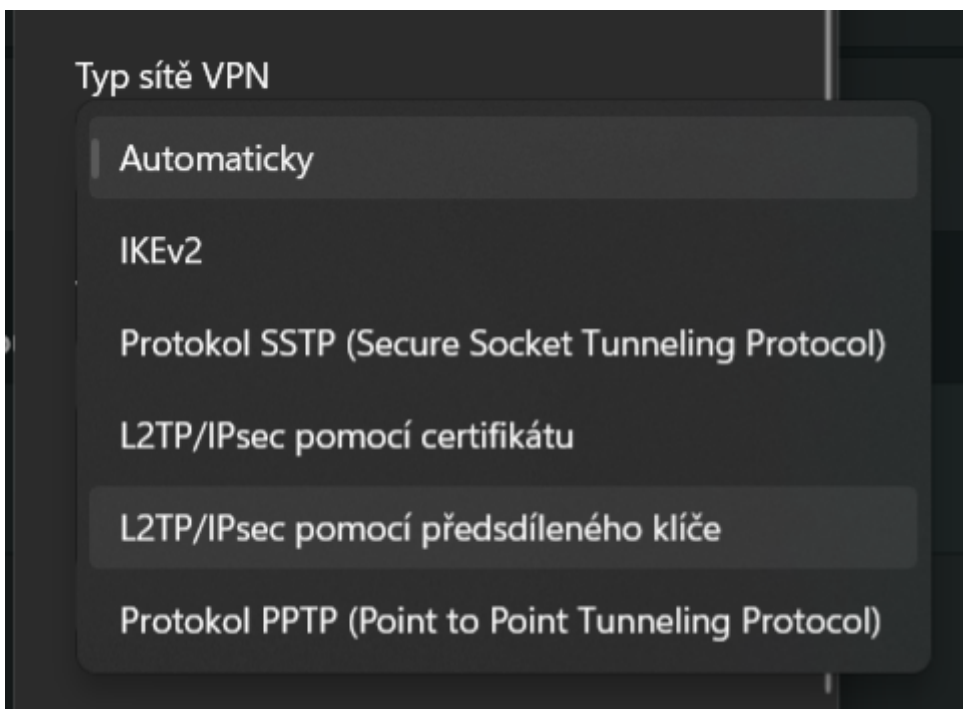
Typ sítě VPN

Automaticky

IKEv2

Protokol SSTP (Secure Socket Tunneling Protocol)

L2TP/IPsec pomocí certifikátu

L2TP/IPsec pomocí předsdíleného klíče

Protokol PPTP (Point to Point Tunneling Protocol)